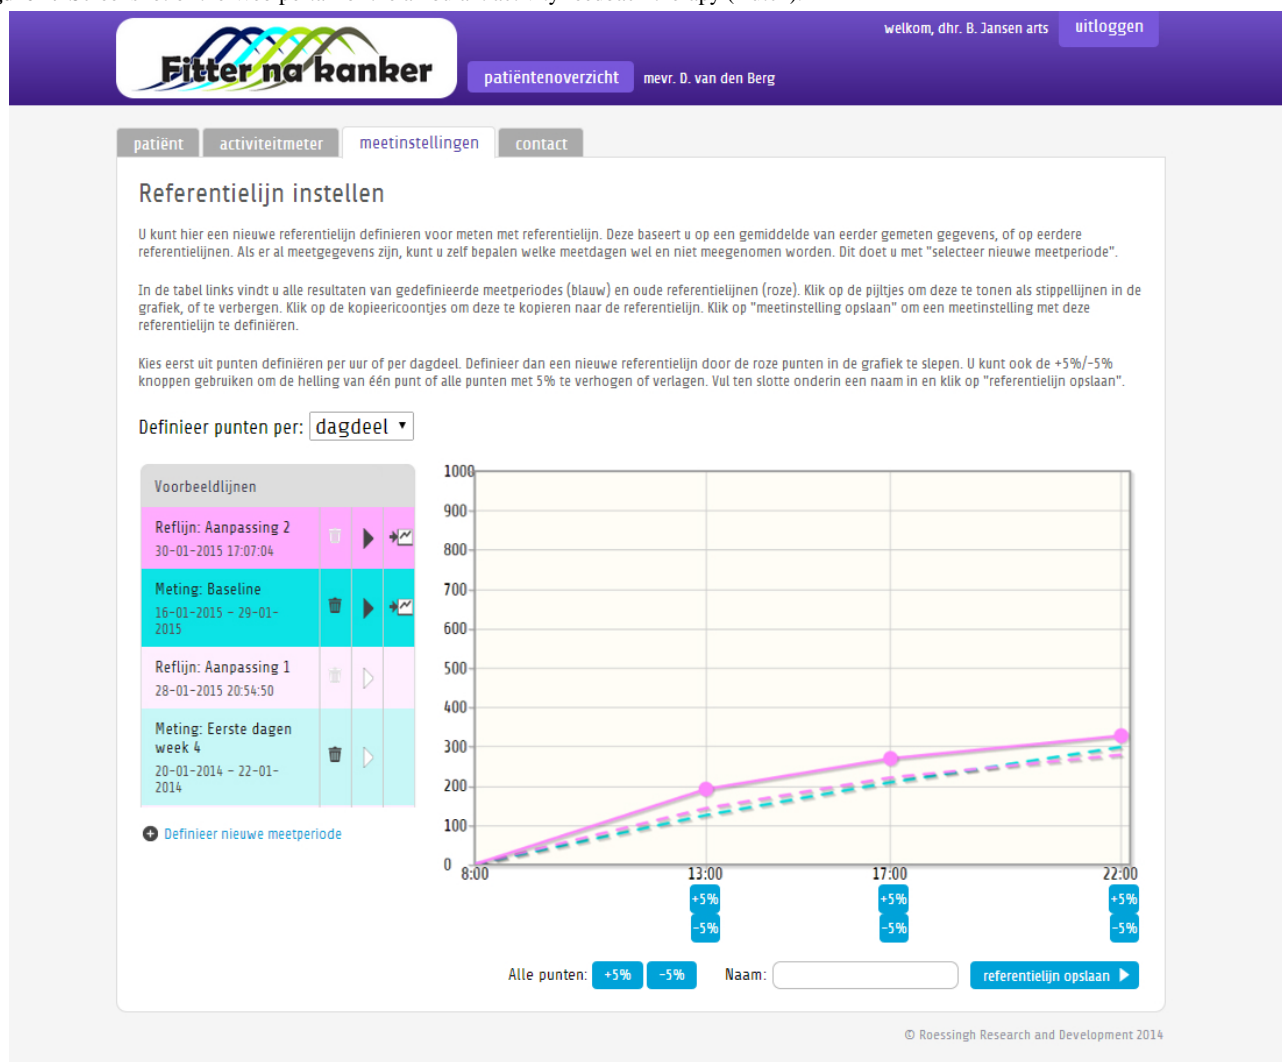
Fitter na kanker

welkom, dhr. B. Jansen arts uitloggen

patiëntenoverzicht mevr. D. van den Berg

patiënt activiteitmeter meetinstellingen contact

Referentielijn instellen

U kunt hier een nieuwe referentielijn definieren voor meten met referentielijn. Deze baseert u op een gemiddelde van eerder gemeten gegevens, of op eerdere referentielijnen. Als er al meetgegevens zijn, kunt u zelf bepalen welke meetdagen wel en niet meegenomen worden. Dit doet u met "selecteer nieuwe meetperiode".

In de tabel links vindt u alle resultaten van gedefinieerde meetperiodes (blauw) en oude referentielijnen (roze). Klik op de pijltjes om deze te tonen als stippellijnen in de grafiek, of te verbergen. Klik op de kopieericoontjes om deze te kopieren naar de referentielijn. Klik op "meetinstelling opslaan" om een meetinstelling met deze referentielijn te definiëren.

Kies eerst uit punten definiëren per uur of per dagdeel. Definieer dan een nieuwe referentielijn door de roze punten in de grafiek te slepen. U kunt ook de +5%/-5% knoppen gebruiken om de helling van één punt of alle punten met 5% te verhogen of verlagen. Vul ten slotte onderin een naam in en klik op "referentielijn opslaan".

Definieer punten per: dagdeel

Voorbeeldlijnen
Reflijn: Aanpassing 2
30-01-2015 17:07:04
Meting: Baseline
16-01-2015 - 29-01-2015
Reflijn: Aanpassing 1
28-01-2015 20:54:50
Meting: Eerste dagen week 4
20-01-2014 - 22-01-2014

Definieer nieuwe meetperiode

1000
900
800
700
600
500
400
300
200
100
0
8:00
13:00
17:00
22:00
+5%
-5%
+5%
-5%
+5%
-5%

Alle punten: +5% -5% Naam: referentielijn opslaan

© Roessingh Research and Development 2014